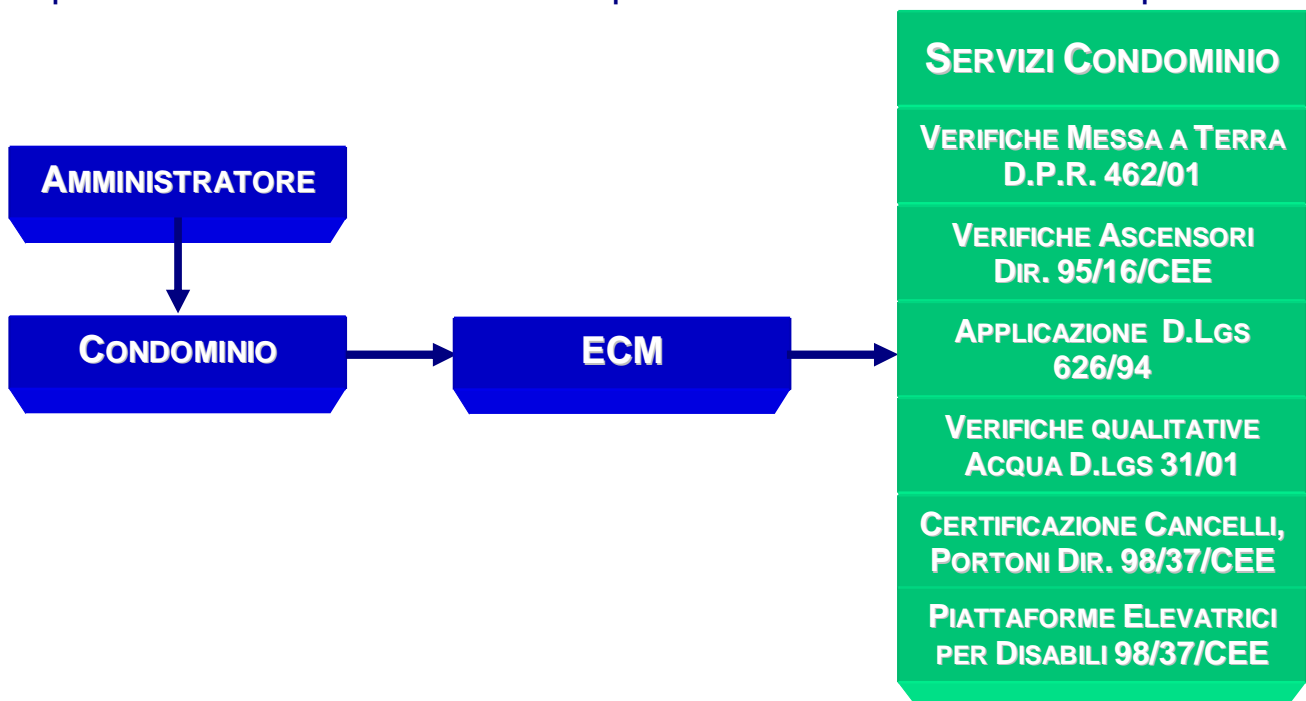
AMMINISTRATORE

CONDOMINIO

ECM

SERVIZI CONDOMINIO

VERIFICHE MESSA A TERRA D.P.R. 462/01

VERIFICHE ASCENSORI DIR. 95/16/CEE

APPLICAZIONE D.LGS 626/94

VERIFICHE QUALITATIVE ACQUA D.LGS 31/01

CERTIFICAZIONE CANCELLI, PORTONI DIR. 98/37/CEE

PIATTAFORME ELEVATRICI PER DISABILI 98/37/CEE